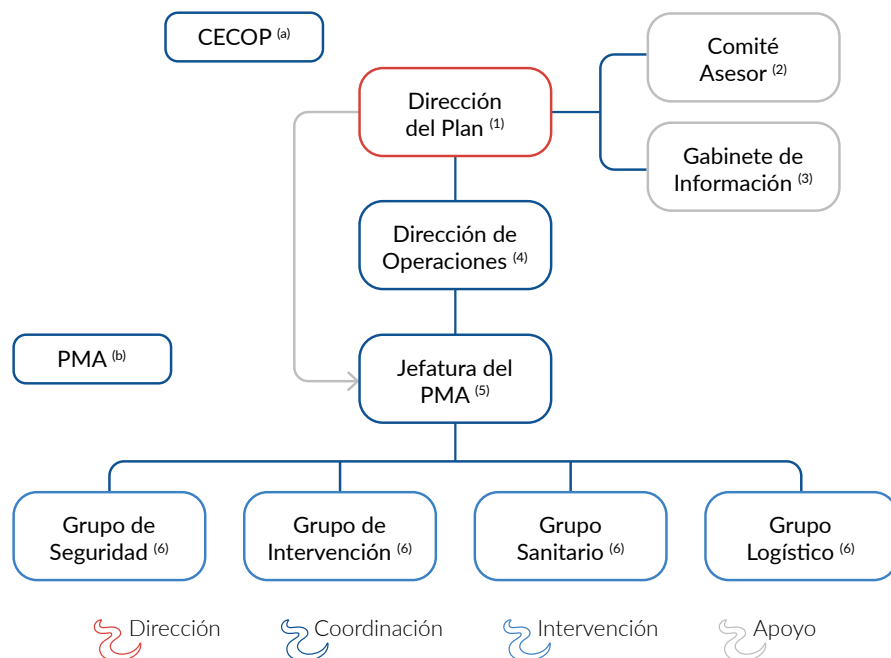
CECOP $^{(a)}$

Dirección del Plan $^{(1)}$

Comité Asesor $^{(2)}$

Gabinete de Información $^{(3)}$

Dirección de Operaciones $^{(4)}$

PMA $^{(b)}$

Jefatura del PMA $^{(5)}$

Grupo de Seguridad $^{(6)}$

Grupo de Intervención $^{(6)}$

Grupo Sanitario $^{(6)}$

Grupo Logístico $^{(6)}$

Dirección
Coordinación
Intervención
Apoyo